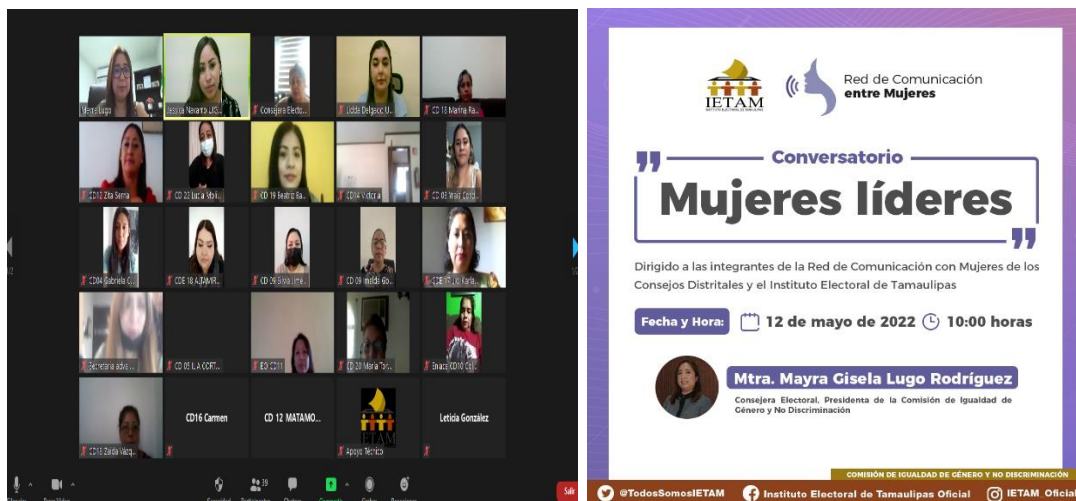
Mayra Lugo
Jessica Naranjo
Consejera Electo...
Lidda Delgado
CD 18 Marina Ra...
CD12 Zita Serna
CD 20 Luisa
CD 19 Beatriz Ba...
CD14 Victoria
CD 03
CD04 Gabriela C...
CD 18 ALTAMIR...
CD 09 Silvia Jimé...
CD 09
CDE
Secretaria adv...
CD 05
ED CD11
CD 20 María Ter...
Erica CD10
CD16 Carmen
CD 12 MATAMO...
Leticia González
CD13 Zaida Vazqu...
IETAM
Apoyo Técnico
19
Salir

IETAM
INSTITUTO ELECTORAL DE TAMAULIPAS
Red de Comunicación entre Mujeres

Conversatorio
Mujeres líderes

Dirigido a las integrantes de la Red de Comunicación con Mujeres de los Consejos Distritales y el Instituto Electoral de Tamaulipas

Fecha y Hora: 12 de mayo de 2022 10:00 horas

Mtra. Mayra Gisela Lugo Rodríguez
Consejera Electoral, Presidenta de la Comisión de Igualdad de Género y No Discriminación

COMISIÓN DE IGUALDAD DE GÉNERO Y NO DISCRIMINACIÓN
@TodosSomosIETAM Instituto Electoral de Tamaulipas Oficial IETAM Oficial